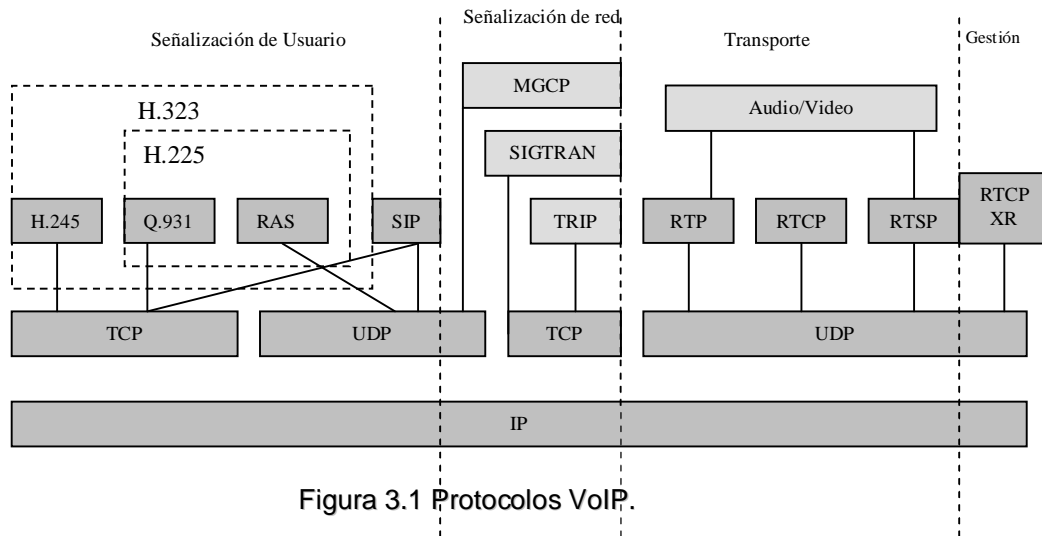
Señalización de Usuario

Señalización de red

Transporte

Gestión

H.323

H.225

MGCP

SIGTRAN

Audio/Video

H.245

Q.931

RAS

SIP

TRIP

RTP

RTCP

RTSP

RTCP XR

TCP

UDP

TCP

UDP

IP

Figura 3.1 Protocolos VoIP.